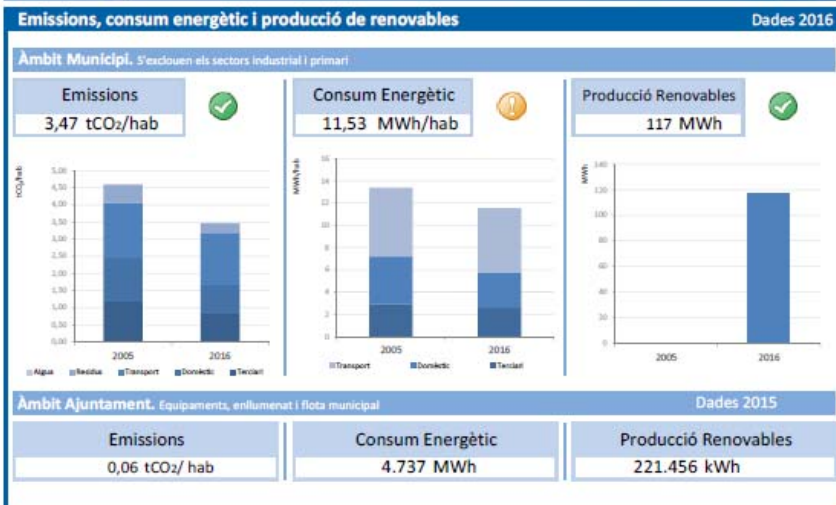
Emissions, consum energètic i producció de renovables

Dades 2016

Àmbit Municipi. S'exclouen els sectors industrial i primari

Emissions

3,47 $tCO_2$/hab

Consum Energètic

11,53 MWh/hab

Producció Renovables

117 MWh

$tCO_2$/hab

5,00
4,50
4,00
3,50
3,00
2,50
2,00
1,50
1,00
0,50
0,00

2005
2016

Aigua
Residus
Transport
Domèstic
Terciari

MWh/hab

16
14
12
10
8
6
4
2
0

2005
2016

Transport
Domèstic
Terciari

MWh

140
120
100
80
60
40
20
0

2005
2016

Àmbit Ajuntament. Equipaments, enllumenat i flota municipal

Dades 2015

Emissions

0,06 $tCO_2$/ hab

Consum Energètic

4.737 MWh

Producció Renovables

221.456 kWh